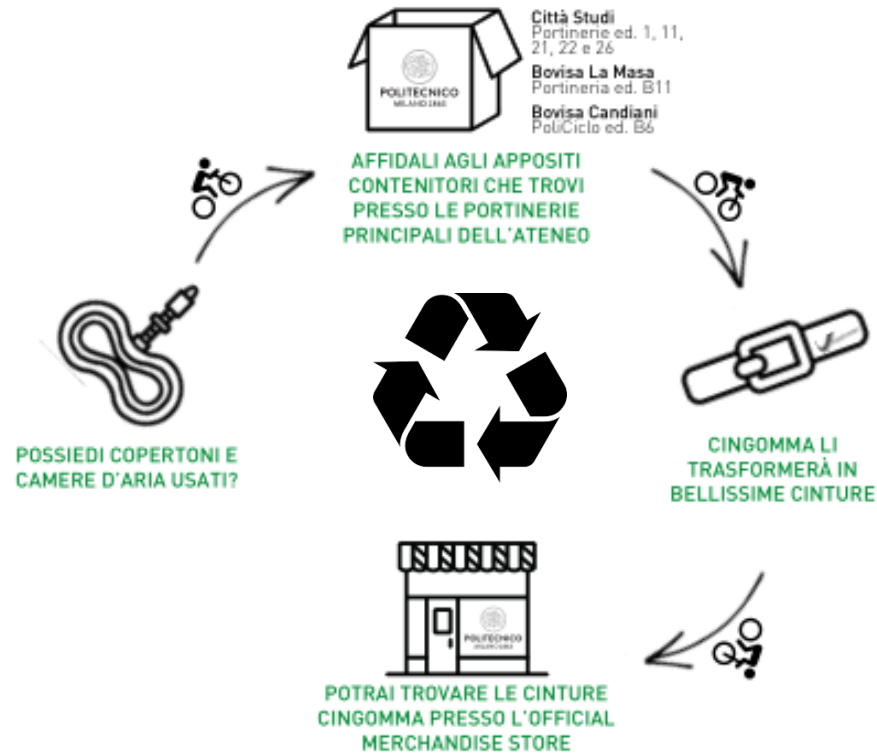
POLITECNICO MILANO 1863

Città Studi
Portinerie ed. 1, 11, 21, 22 e 26

Bovisa La Masa
Portineria ed. B11

Bovisa Candiani
PoliCiclo ed. B6

AFFIDALI AGLI APPOSITI CONTENITORI CHE TROVI PRESSO LE PORTINERIE PRINCIPALI DELL'ATENEO

CINGOMMA LI TRASFORMERÀ IN BELLISSIME CINTURE

POLITECNICO MILANO 1863

POTRAI TROVARE LE CINTURE CINGOMMA PRESSO L'OFFICIAL MERCHANDISE STORE

POSSIEDI COPERTONI E CAMERE D'ARIA USATI?